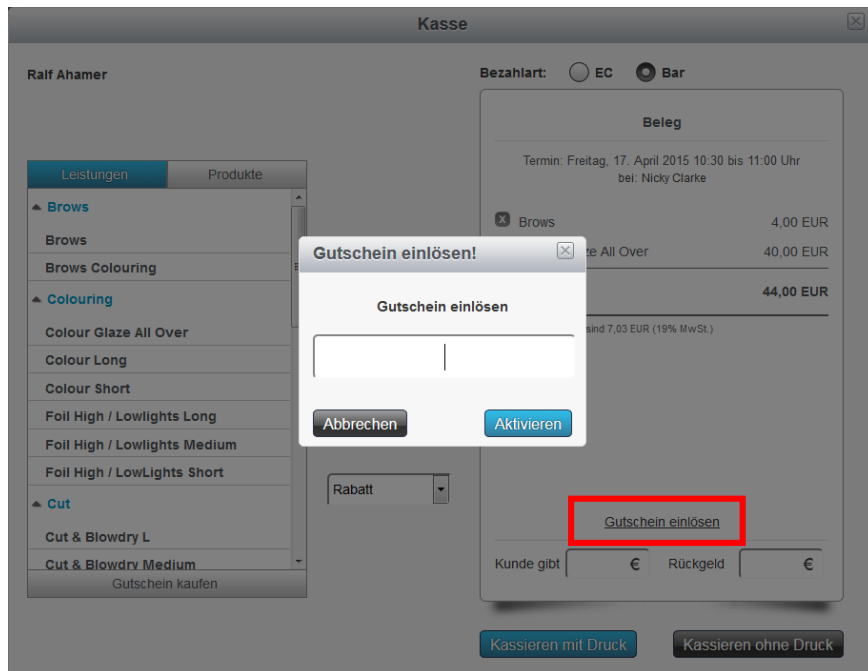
Kasse

Ralf Ahamer

Bezahlart: EC Bar

Beleg

Termin: Freitag, 17. April 2015 10:30 bis 11:00 Uhr
bei: Nicky Clarke

Brows 4,00 EUR
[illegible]ze All Over 40,00 EUR
44,00 EUR
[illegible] sind 7,03 EUR (19% MwSt.)

Leistungen | Produkte

▲ Brows
Brows
Brows Colouring
▲ Colouring
Colour Glaze All Over
Colour Long
Colour Short
Foil High / Lowlights Long
Foil High / Lowlights Medium
Foil High / LowLights Short
▲ Cut
Cut & Blowdry L
Cut & Blowdry Medium
Gutschein kaufen

Gutschein einlösen!

Gutschein einlösen

Abbrechen
Aktivieren

Rabatt

Gutschein einlösen

Kunde gibt € Rückgeld €

Kassieren mit Druck
Kassieren ohne Druck